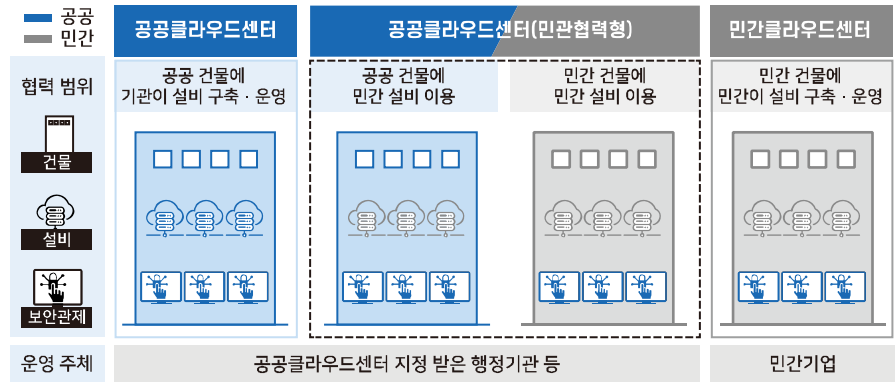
공공
민간

공공클라우드센터

공공클라우드센터(민관협력형)

민간클라우드센터

협력 범위

공공 건물에 기관이 설비 구축 · 운영

공공 건물에 민간 설비 이용

민간 건물에 민간 설비 이용

민간 건물에 민간이 설비 구축 · 운영

건물

설비

보안관제

운영 주체

공공클라우드센터 지정 받은 행정기관 등

민간기업